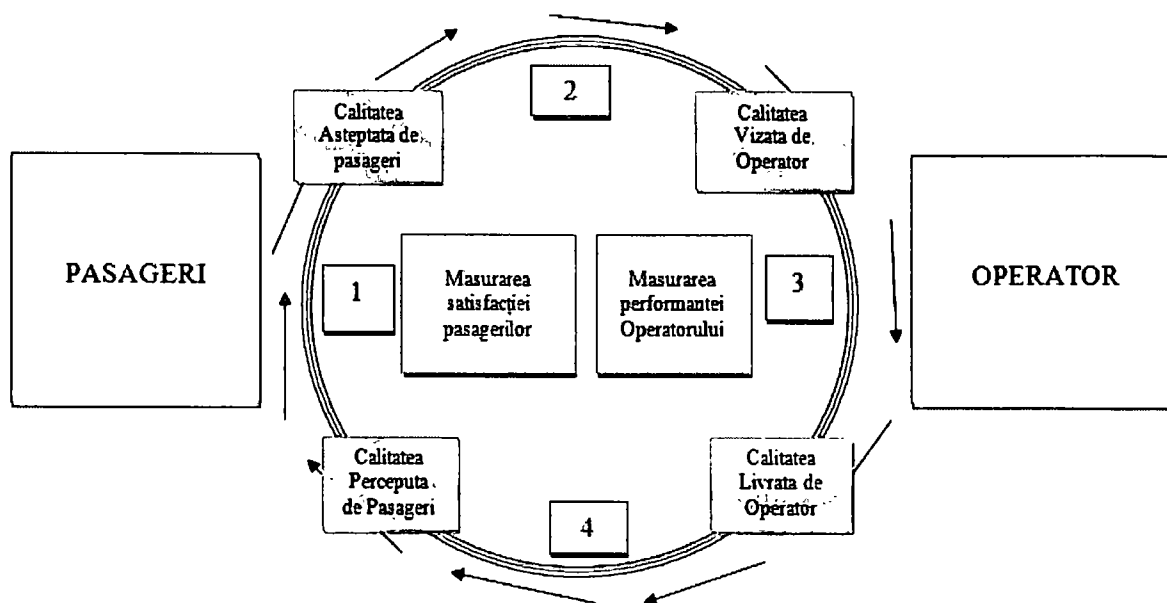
Calitatea Asteptata de pasageri

2

Calitatea Vizata de Operator

PASAGERI

1

Masurarea satisfacției pasagerilor

Masurarea performantei Operatorului

3

OPERATOR

Calitatea Perceputa de Pasageri

4

Calitatea Livrata de Operator